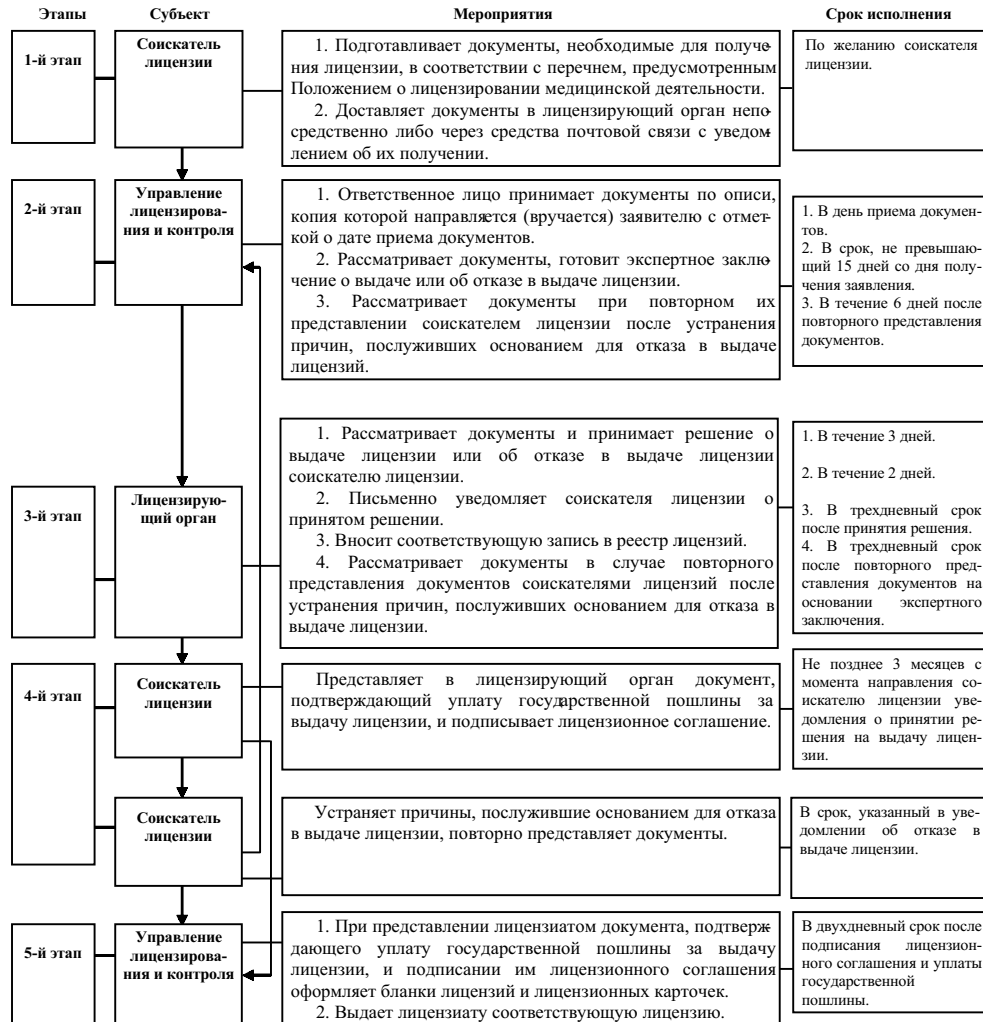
Этапы

Субъект

Мероприятия

Срок исполнения

1-й этап

Соискатель лицензии

1. Подготавливает документы, необходимые для получения лицензии, в соответствии с перечнем, предусмотренным Положением о лицензировании медицинской деятельности.
2. Доставляет документы в лицензирующий орган непосредственно либо через средства почтовой связи с уведомлением об их получении.

По желанию соискателя лицензии.

2-й этап

Управление лицензирования и контроля

1. Ответственное лицо принимает документы по описи, копия которой направляется (вручается) заявителю с отметкой о дате приема документов.
2. Рассматривает документы, готовит экспертное заключение о выдаче или об отказе в выдаче лицензии.
3. Рассматривает документы при повторном их представлении соискателем лицензии после устранения причин, послуживших основанием для отказа в выдаче лицензий.

1. В день приема документов.
2. В срок, не превышающий 15 дней со дня получения заявления.
3. В течение 6 дней после повторного представления документов.

3-й этап

Лицензирующий орган

1. Рассматривает документы и принимает решение о выдаче лицензии или об отказе в выдаче лицензии соискателю лицензии.
2. Письменно уведомляет соискателя лицензии о принятом решении.
3. Вносит соответствующую запись в реестр лицензий.
4. Рассматривает документы в случае повторного представления документов соискателями лицензий после устранения причин, послуживших основанием для отказа в выдаче лицензии.

1. В течение 3 дней.
2. В течение 2 дней.
3. В трехдневный срок после принятия решения.
4. В трехдневный срок после повторного представления документов на основании экспертного заключения.

4-й этап

Соискатель лицензии

Представляет в лицензирующий орган документ, подтверждающий уплату государственной пошлины за выдачу лицензии, и подписывает лицензионное соглашение.

Не позднее 3 месяцев с момента направления соискателю лицензии уведомления о принятии решения на выдачу лицензии.

Соискатель лицензии

Устраняет причины, послужившие основанием для отказа в выдаче лицензии, повторно представляет документы.

В срок, указанный в уведомлении об отказе в выдаче лицензии.

5-й этап

Управление лицензирования и контроля

1. При представлении лицензиатом документа, подтверждающего уплату государственной пошлины за выдачу лицензии, и подписании им лицензионного соглашения оформляет бланки лицензий и лицензионных карточек.
2. Выдает лицензиату соответствующую лицензию.

В двухдневный срок после подписания лицензионного соглашения и уплаты государственной пошлины.